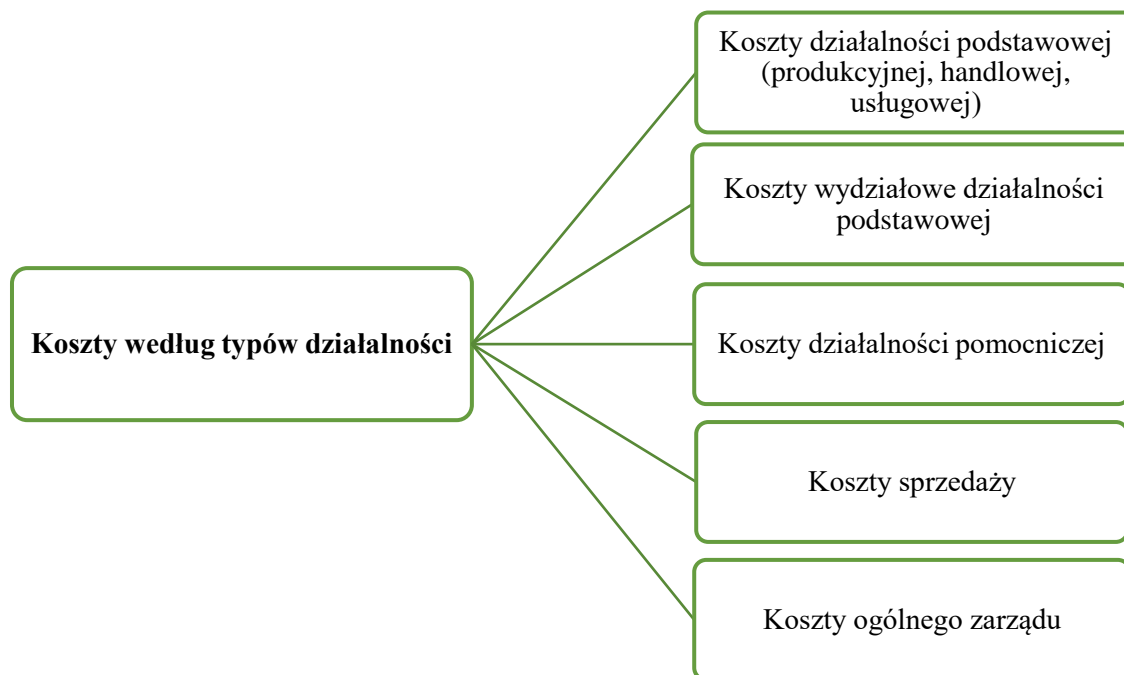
Koszty według typów działalności

Koszty działalności podstawowej (produkcyjnej, handlowej, usługowej)

Koszty wydziałowe działalności podstawowej

Koszty działalności pomocniczej

Koszty sprzedaży

Koszty ogólnego zarządu